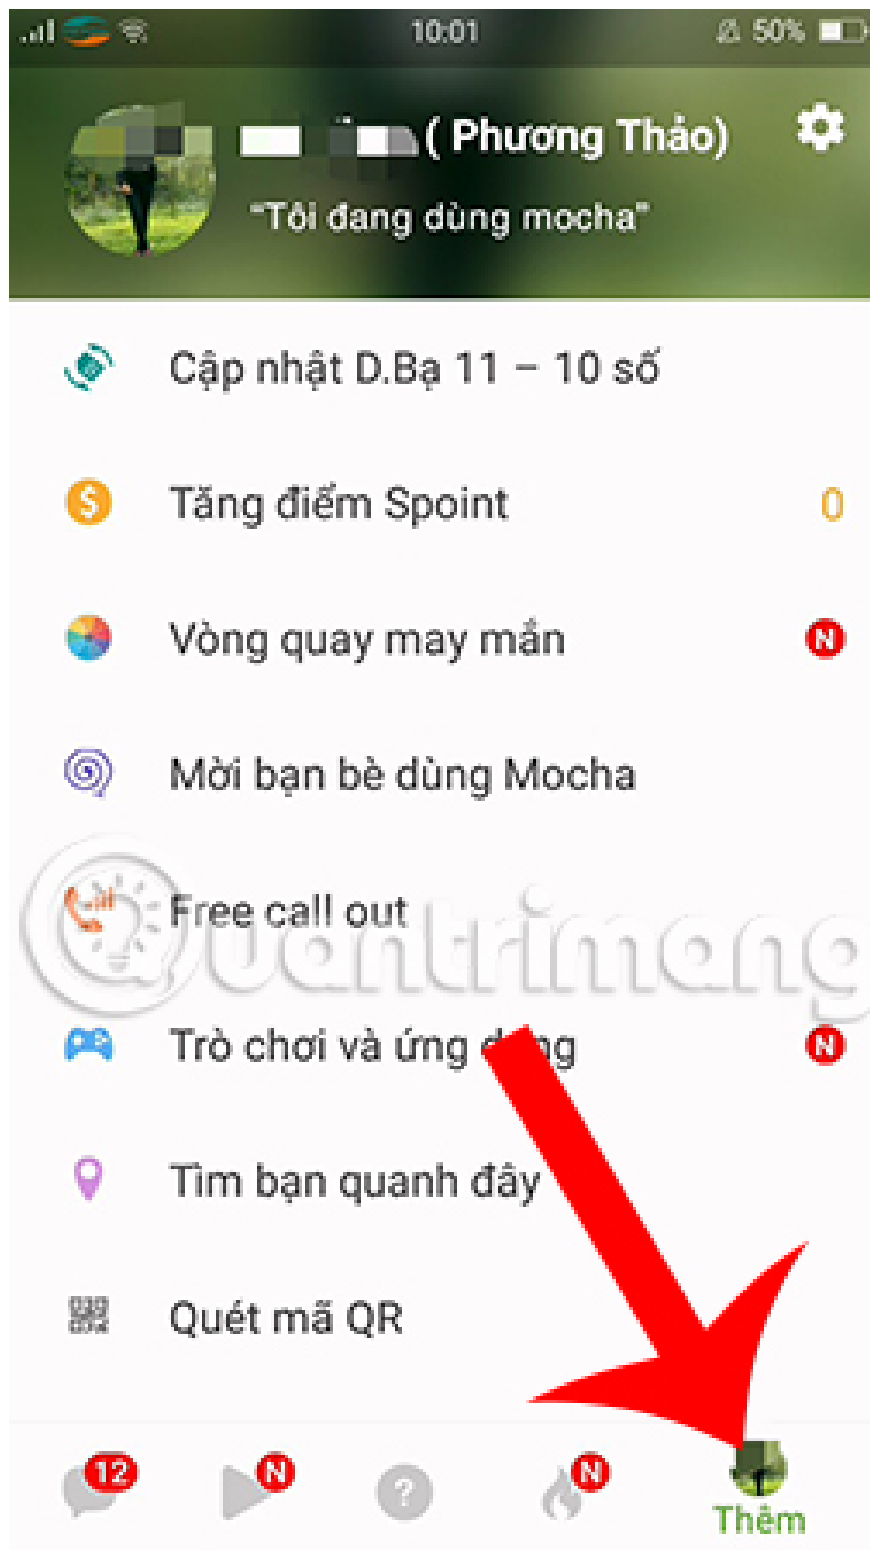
10:01 50%

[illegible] ( Phương Thảo)
"Tôi đang dùng mocha"

Cập nhật D.Bạ 11 – 10 số

Tăng điểm Spoint 0

Vòng quay may mắn N

Mời bạn bè dùng Mocha

Free call out

Trò chơi và ứng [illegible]ng N

Tìm bạn quanh đây

Quét mã QR

12 N ? N Thêm

Quantrimang